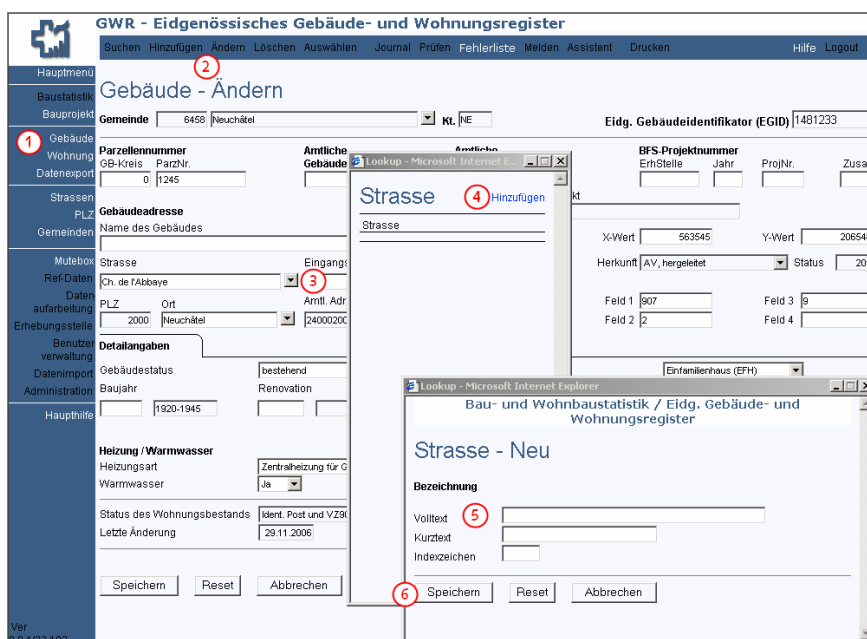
GWR - Eidgenössisches Gebäude- und Wohnungsregister

Suchen Hinzufügen Ändern Löschen Auswählen Journal Prüfen Fehlerliste Melden Assistent Drucken Hilfe Logout

Hauptmenü
Baustatistik
Bauprojekt
① Gebäude
Wohnung
Datenexport
Strassen
PLZ
Gemeinden
Mutebox
Ref-Daten
Daten aufarbeitung
Erhebungsstelle
Benutzer verwaltung
Datenimport
Administration
Haupthilfe
Ver

②
Gebäude - Ändern

Gemeinde 6458 Neuchâtel Kt. NE Eidg. Gebäudeidentifikator (EGID) 1481233

Parzellennummer
GB-Kreis ParzNr.
0 1245
Amtliche Gebäude
Amtliche
BFS-Projektnummer
ErhStelle Jahr ProjNr. Zusa

Gebäudeadresse
Name des Gebäudes
Strasse Eingangs
Ch. de l'Abbaye ③
PLZ Ort Amtl. Adr
2000 Neuchâtel 24000200

Detailangaben
Gebäudestatus bestehend
Baujahr Renovation
1920-1945

Heizung / Warmwasser
Heizungsart Zentralheizung für G
Warmwasser Ja
Status des Wohnungsbestands Ident. Post und VZ90
Letzte Änderung 29.11.2006

Speichern Reset Abbrechen

Lookup - Microsoft Internet E...
Strasse ④ Hinzufügen
Strasse

kt
X-Wert 563545 Y-Wert 20654
Herkunft AV, hergeleitet Status 20
Feld 1 907 Feld 3 9
Feld 2 2 Feld 4
Einfamilienhaus (EFH)

Lookup - Microsoft Internet Explorer
Bau- und Wohnbaustatistik / Eidg. Gebäude- und Wohnungsregister
Strasse - Neu
Bezeichnung
Volltext ⑤
Kurztext
Indexzeichen
⑥ Speichern Reset Abbrechen